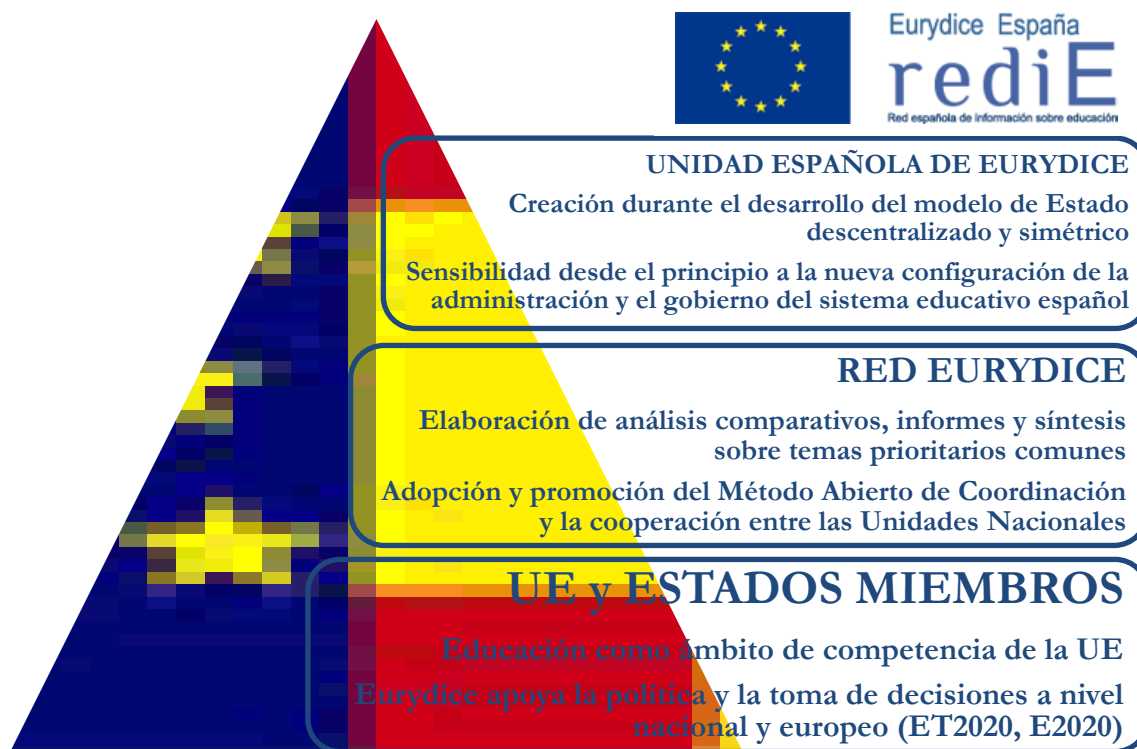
Eurydice España
rediE
Red española de información sobre educación

UNIDAD ESPAÑOLA DE EURYDICE

Creación durante el desarrollo del modelo de Estado descentralizado y simétrico

Sensibilidad desde el principio a la nueva configuración de la administración y el gobierno del sistema educativo español

RED EURYDICE

Elaboración de análisis comparativos, informes y síntesis sobre temas prioritarios comunes

Adopción y promoción del Método Abierto de Coordinación y la cooperación entre las Unidades Nacionales

UE y ESTADOS MIEMBROS

Educación como ámbito de competencia de la UE

Eurydice apoya la política y la toma de decisiones a nivel nacional y europeo (ET2020, E2020)